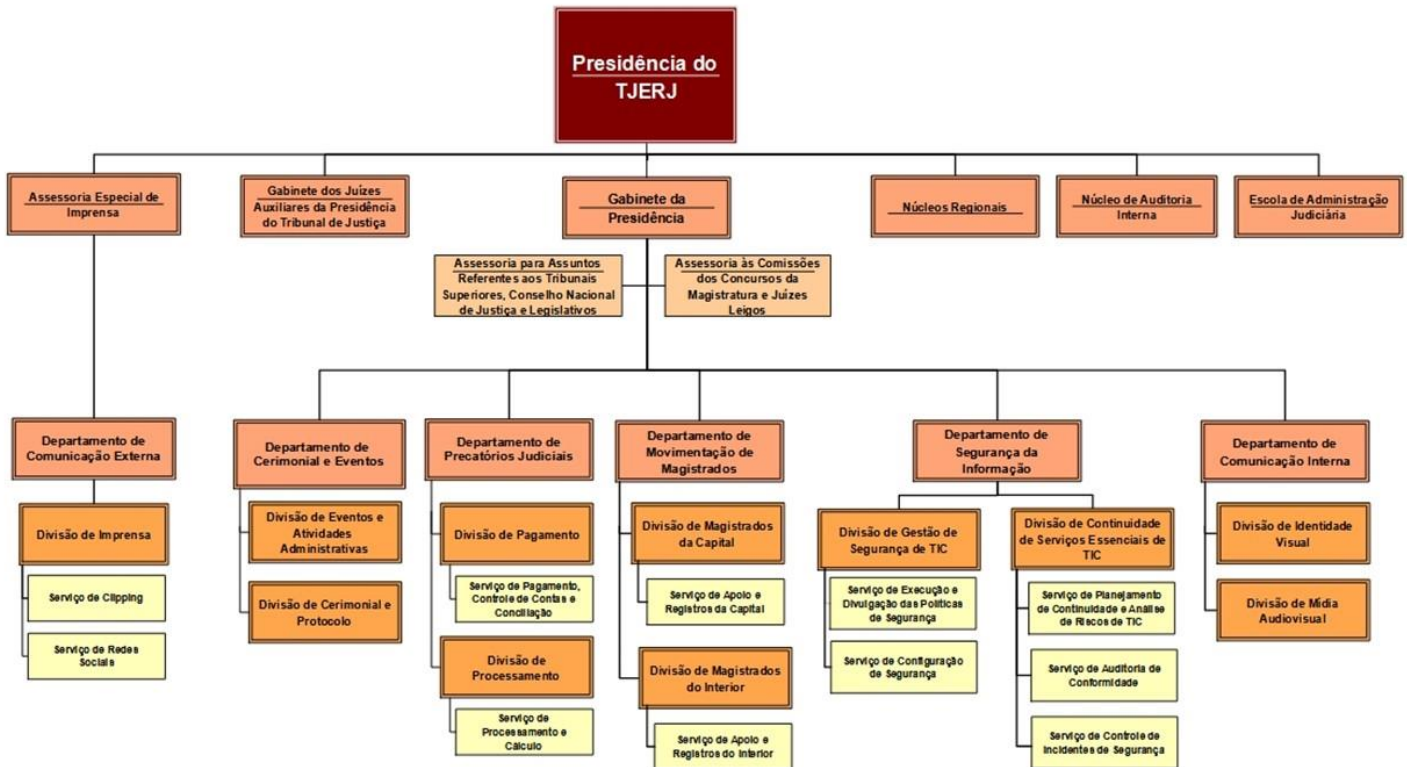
Presidência do TJERJ

Assessoria Especial de Imprensa

Gabinete dos Juízes Auxiliares da Presidência do Tribunal de Justiça

Gabinete da Presidência

Núcleos Regionais

Núcleo de Auditoria Interna

Escola de Administração Judiciária

Assessoria para Assuntos Referentes aos Tribunais Superiores, Conselho Nacional de Justiça e Legislativos

Assessoria às Comissões dos Concursos da Magistratura e Juízes Leigos

Departamento de Comunicação Externa

Divisão de Imprensa

Serviço de Clipping

Serviço de Redes Sociais

Departamento de Cerimonial e Eventos

Divisão de Eventos e Atividades Administrativas

Divisão de Cerimonial e Protocolo

Departamento de Precatórios Judiciais

Divisão de Pagamento

Serviço de Pagamento, Controle de Contas e Conciliação

Divisão de Processamento

Serviço de Processamento e Cálculo

Departamento de Movimentação de Magistrados

Divisão de Magistrados da Capital

Serviço de Apoio e Registros da Capital

Divisão de Magistrados do Interior

Serviço de Apoio e Registros do Interior

Departamento de Segurança da Informação

Divisão de Gestão de Segurança de TIC

Serviço de Execução e Divulgação das Políticas de Segurança

Serviço de Configuração de Segurança

Divisão de Continuidade de Serviços Essenciais de TIC

Serviço de Planejamento de Continuidade e Análise de Riscos de TIC

Serviço de Auditoria de Conformidade

Serviço de Controle de Incidentes de Segurança

Departamento de Comunicação Interna

Divisão de Identidade Visual

Divisão de Mídia Audiovisual